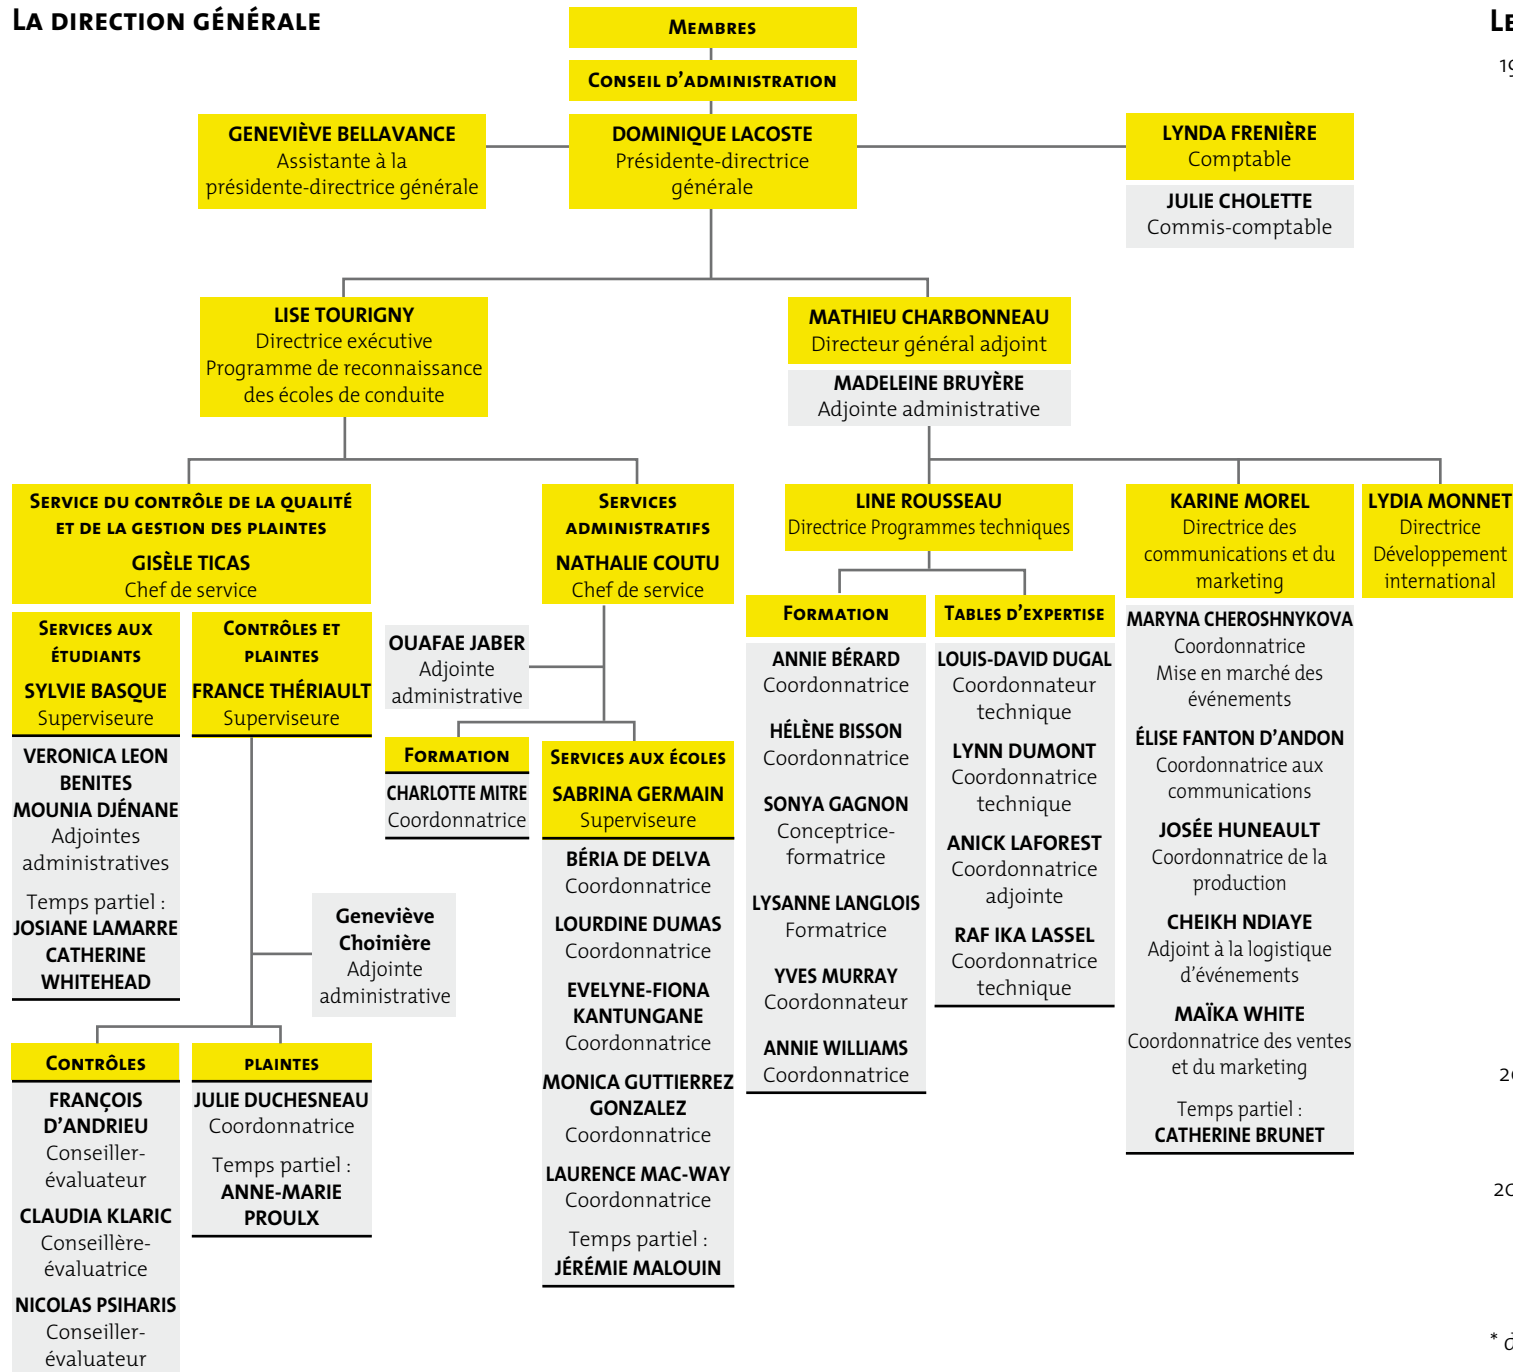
La direction générale

Membres

Conseil d'administration

GENEVIÈVE BELLAVANCE
Assistante à la présidente-directrice générale

DOMINIQUE LACOSTE
Présidente-directrice générale

LYNDA FRENIÈRE
Comptable

JULIE CHOLETTE
Commis-comptable

LISE TOURIGNY
Directrice exécutive
Programme de reconnaissance des écoles de conduite

MATHIEU CHARBONNEAU
Directeur général adjoint

MADELEINE BRUYÈRE
Adjointe administrative

Service du contrôle de la qualité et de la gestion des plaintes
GISÈLE TICAS
Chef de service

Services administratifs
NATHALIE COUTU
Chef de service

LINE ROUSSEAU
Directrice Programmes techniques

KARINE MOREL
Directrice des communications et du marketing

LYDIA MONNET
Directrice
Développement international

Services aux étudiants
SYLVIE BASQUE
Superviseure

VERONICA LEON BENITES
MOUNIA DJÉNANE
Adjointes administratives
Temps partiel :
JOSIANE LAMARRE
CATHERINE WHITEHEAD

Contrôles et plaintes
FRANCE THÉRIAULT
Superviseure

Geneviève Choinière
Adjointe administrative

Contrôles
FRANÇOIS D'ANDRIEU
Conseiller-évaluateur
CLAUDIA KLARIC
Conseillère-évaluatrice
NICOLAS PSIHARIS
Conseiller-évaluateur

Plaintes
JULIE DUCHESNEAU
Coordonnatrice
Temps partiel :
ANNE-MARIE PROULX

OUAFAE JABER
Adjointe administrative

Formation
CHARLOTTE MITRE
Coordonnatrice

Services aux écoles
SABRINA GERMAIN
Superviseure

BÉRIA DE DELVA
Coordonnatrice
LOURDINE DUMAS
Coordonnatrice
EVELYNE-FIONA KANTUNGANE
Coordonnatrice
MONICA GUTTIERREZ GONZALEZ
Coordonnatrice
LAURENCE MAC-WAY
Coordonnatrice
Temps partiel :
JÉRÉMIE MALOUIN

Formation
ANNIE BÉRARD
Coordonnatrice
HÉLÈNE BISSON
Coordonnatrice
SONYA GAGNON
Conceptrice-formatrice
LYSANNE LANGLOIS
Formatrice
YVES MURRAY
Coordonnateur
ANNIE WILLIAMS
Coordonnatrice

Tables d'expertise
LOUIS-DAVID DUGAL
Coordonnateur technique
LYNN DUMONT
Coordonnatrice technique
ANICK LAFOREST
Coordonnatrice adjointe
RAF IKA LASSEL
Coordonnatrice technique

MARYNA CHEROSHNYKOVA
Coordonnatrice
Mise en marché des événements
ÉLISE FANTON D'ANDON
Coordonnatrice aux communications
JOSÉE HUNEAULT
Coordonnatrice de la production
CHEIKH NDIAYE
Adjoint à la logistique d'événements
MAÏKA WHITE
Coordonnatrice des ventes et du marketing
Temps partiel :
CATHERINE BRUNET

Le
19
20
20
* c